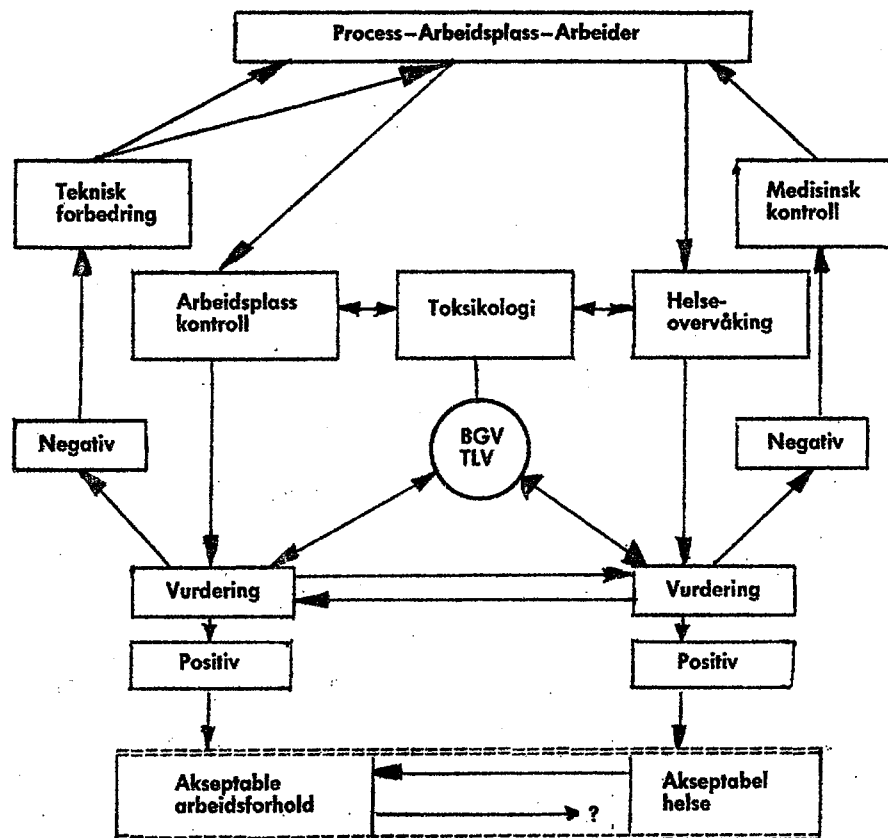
Process–Arbeidsplass–Arbeider

Teknisk forbedring

Medisinsk kontroll

Arbeidsplass kontroll

Toksikologi

Helse-overvåking

Negativ

BGV TLV

Negativ

Vurdering

Vurdering

Positiv

Positiv

Akseptable arbeidsforhold

?

Akseptabel helse